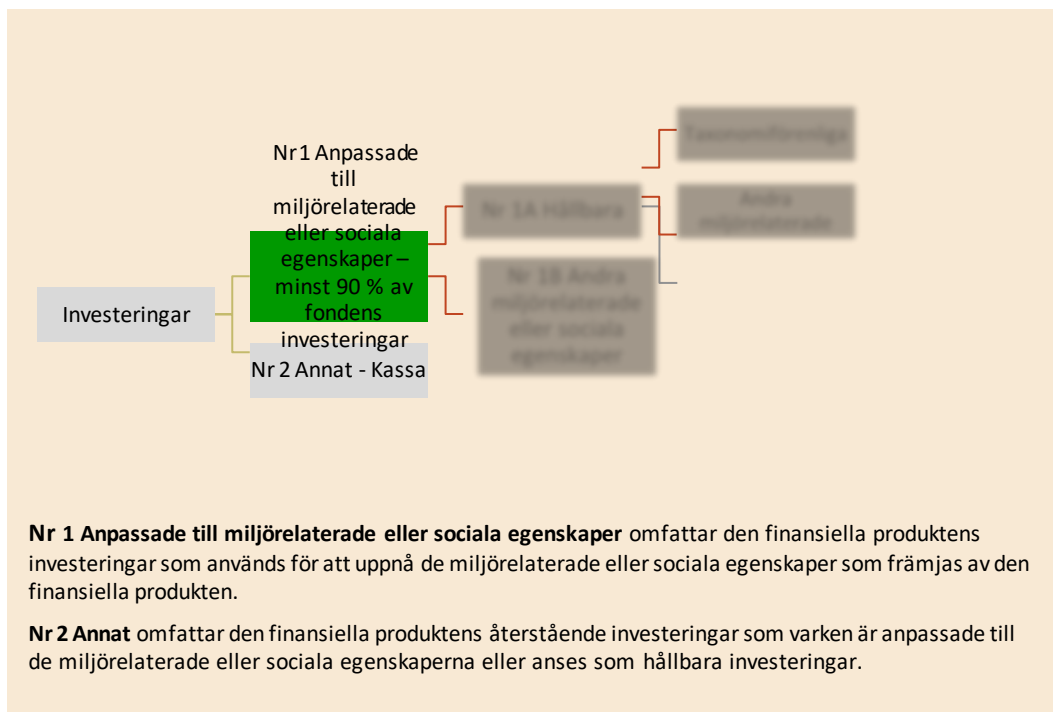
Investeringar

Nr 1 Anpassade till miljörelaterade eller sociala egenskaper – minst 90 % av fondens investeringar

Nr 2 Annat - Kassa

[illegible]

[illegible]

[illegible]

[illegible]

**Nr 1 Anpassade till miljörelaterade eller sociala egenskaper** omfattar den finansiella produktens investeringar som används för att uppnå de miljörelaterade eller sociala egenskaper som främjas av den finansiella produkten.

**Nr 2 Annat** omfattar den finansiella produktens återstående investeringar som varken är anpassade till de miljörelaterade eller sociala egenskaperna eller anses som hållbara investeringar.